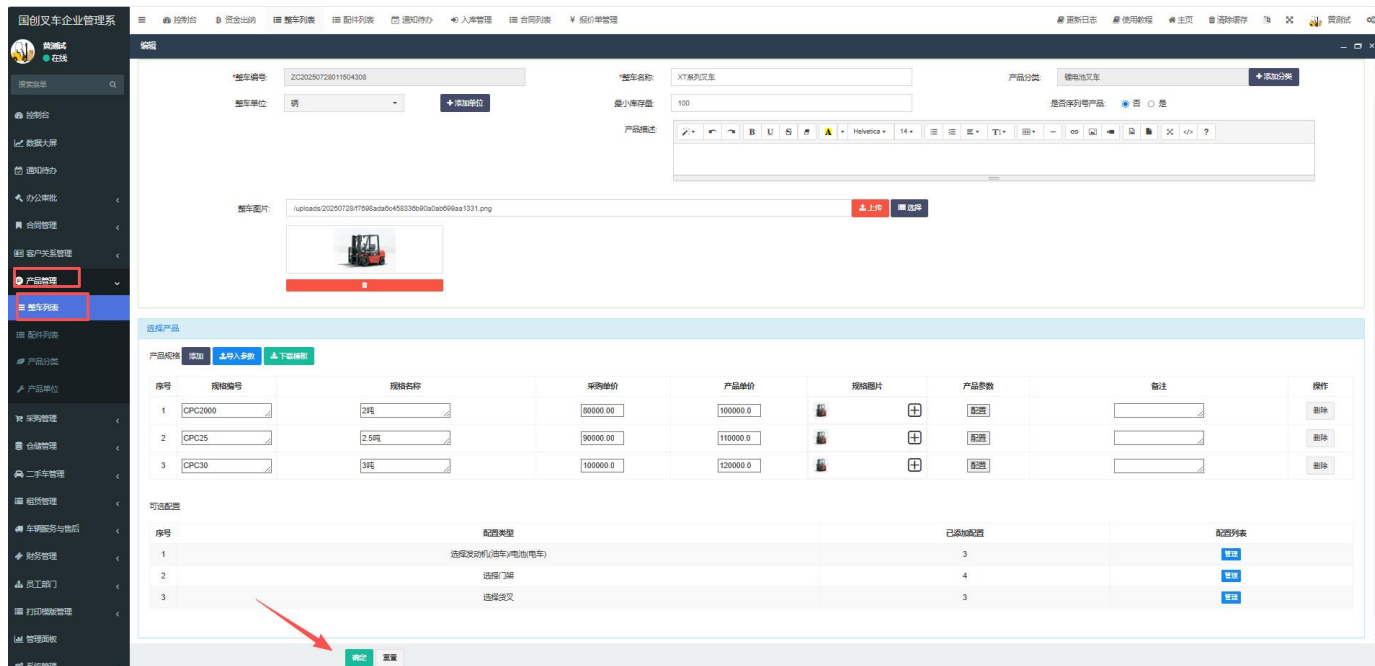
国创叉车企业管理系

控制台 资金出纳 整车列表 配件列表 通知待办 入库管理 合同列表 ¥ 报价单管理

更新日志 使用教程 主页 清除缓存 黄测试

黄测试
在线

搜索菜单

控制台
数据大屏
通知待办
办公审批
合同管理
客户关系管理
产品管理
整车列表
配件列表
产品分类
产品单位
采购管理
仓储管理
二手车管理
租赁管理
车辆服务与售后
财务管理
员工部门
打印模版管理
管理面板

编辑

*整车编号: ZC20250728011504308
*整车名称: XT系列叉车
产品分类: 锂电池叉车
+添加分类
整车单位: 辆
+添加单位
最小库存量: 100
是否序列号产品: 否 是
产品描述:
Helvetica 14

整车图片: /uploads/20250728/f7698ada6c458336b80a0ab699aa1331.png
上传 选择

选择产品

产品规格 添加 导入参数 下载模板

| 序号 | 规格编号 | 规格名称 | 采购单价 | 产品单价 | 规格图片 | 产品参数 | 备注 | 操作 |
|---|---|---|---|---|---|---|---|---|
| 1 | CPC2000 | 2吨 | 80000.00 | 100000.0 | | 配置 | | 删除 |
| 2 | CPC25 | 2.5吨 | 90000.00 | 110000.0 | | 配置 | | 删除 |
| 3 | CPC30 | 3吨 | 100000.0 | 120000.0 | | 配置 | | 删除 |

可选配置

| 序号 | 配置类型 | 已添加配置 | 配置列表 |
|---|---|---|---|
| 1 | 选择发动机(油车)/电池(电车) | 3 | 管理 |
| 2 | 选择门架 | 4 | 管理 |
| 3 | 选择货叉 | 3 | 管理 |

确定 重置